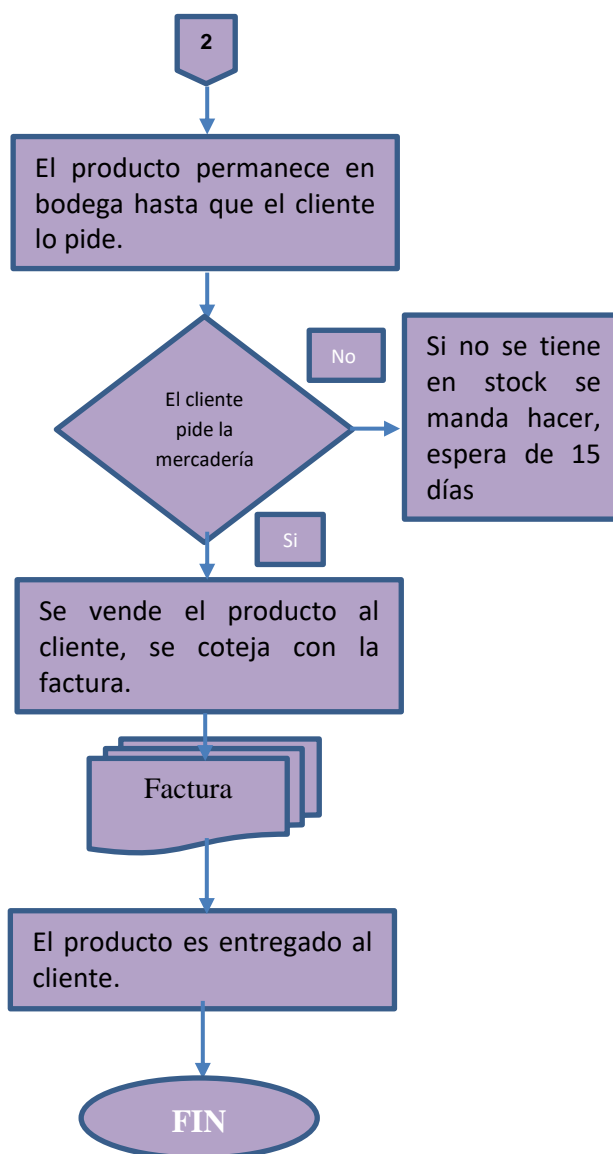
2

El producto permanece en bodega hasta que el cliente lo pide.

El cliente pide la mercadería

No

Si no se tiene en stock se manda hacer, espera de 15 días

Si

Se vende el producto al cliente, se coteja con la factura.

Factura

El producto es entregado al cliente.

FIN